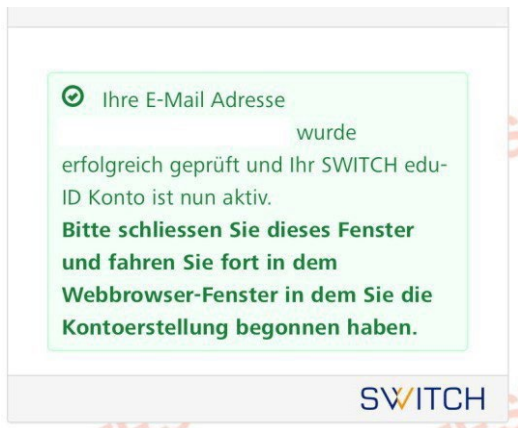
Ihre E-Mail Adresse wurde erfolgreich geprüft und Ihr SWITCH edu-ID Konto ist nun aktiv.
**Bitte schliessen Sie dieses Fenster und fahren Sie fort in dem Webbrowser-Fenster in dem Sie die Kontoerstellung begonnen haben.**

SWITCH